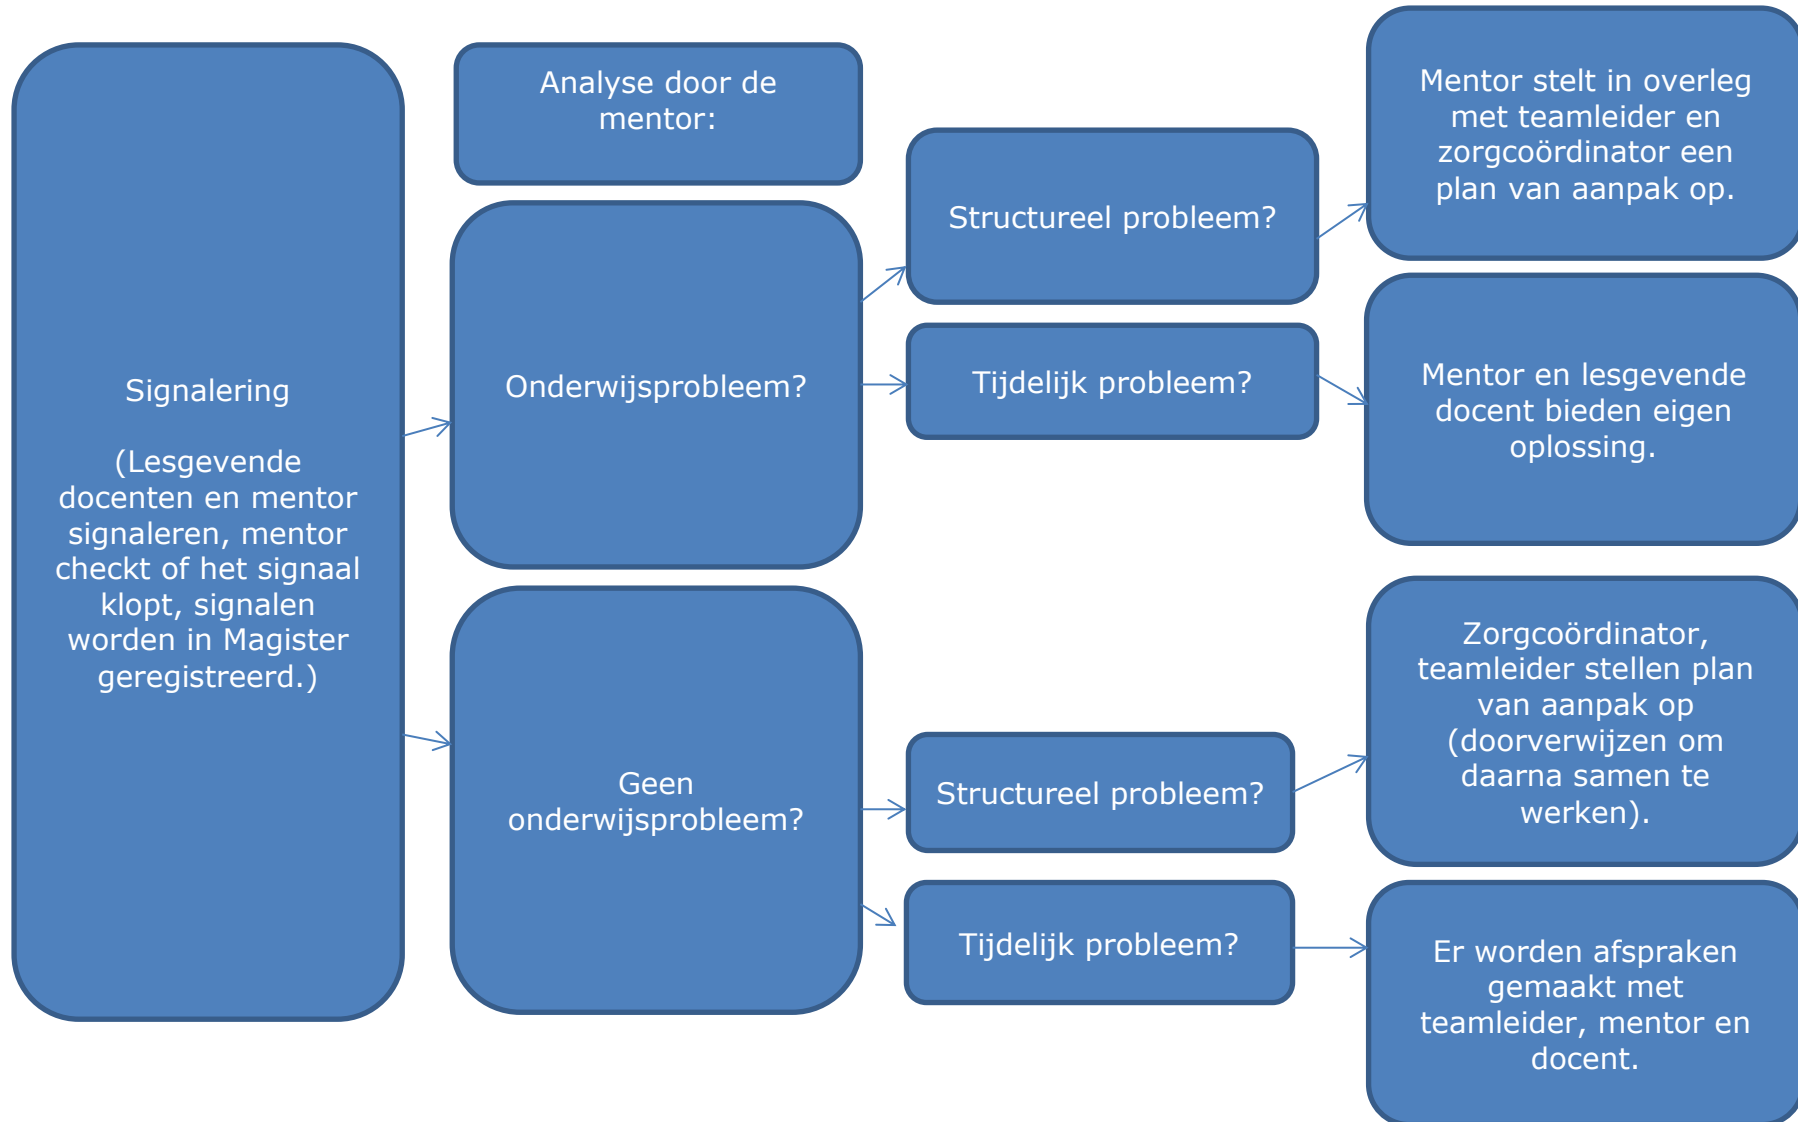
Signalering

(Lesgevende docenten en mentor signaleren, mentor checkt of het signaal klopt, signalen worden in Magister geregistreerd.)

Analyse door de mentor:

Onderwijsprobleem?

Structureel probleem?

Mentor stelt in overleg met teamleider en zorgcoördinator een plan van aanpak op.

Tijdelijk probleem?

Mentor en lesgevende docent bieden eigen oplossing.

Geen onderwijsprobleem?

Structureel probleem?

Zorgcoördinator, teamleider stellen plan van aanpak op (doorverwijzen om daarna samen te werken).

Tijdelijk probleem?

Er worden afspraken gemaakt met teamleider, mentor en docent.